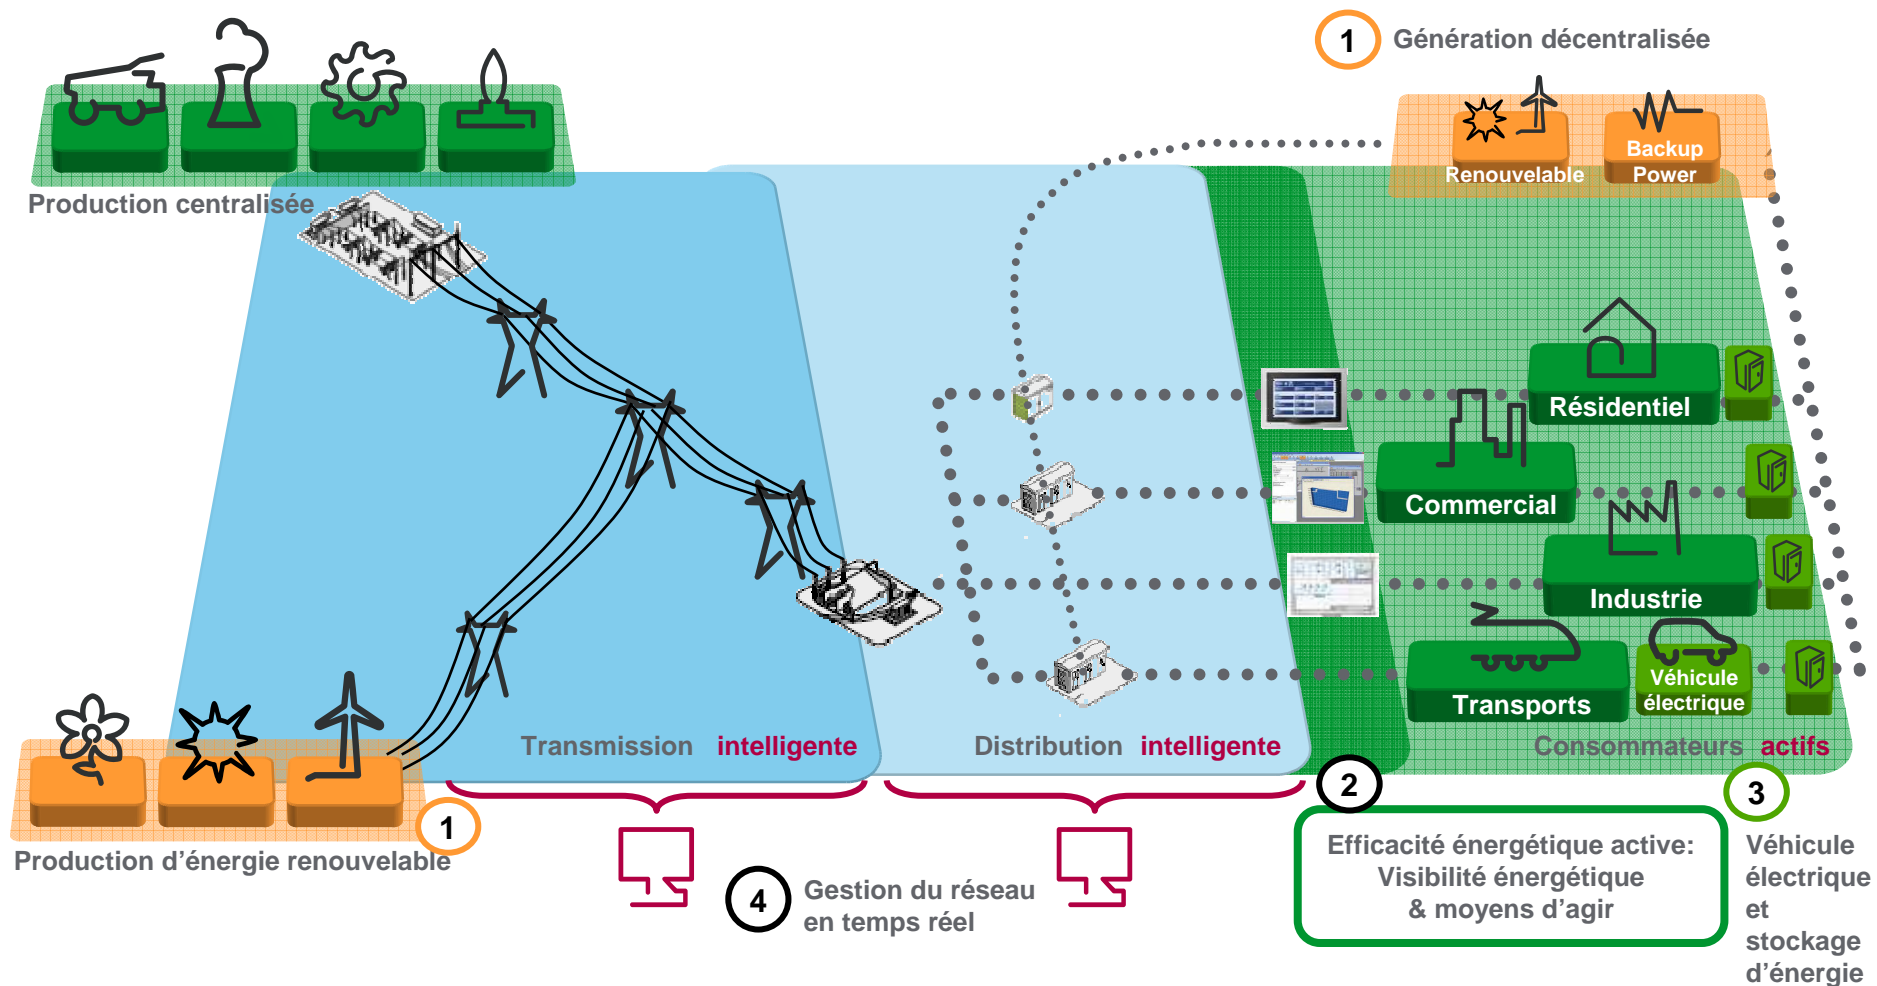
1 Génération décentralisée

Renouvelable

Backup Power

Production centralisée

Résidentiel

Commercial

Industrie

Transports

Véhicule électrique

Transmission intelligente

Distribution intelligente

Consommateurs actifs

Production d'énergie renouvelable

1

2

3

4 Gestion du réseau en temps réel

Efficacité énergétique active: Visibilité énergétique & moyens d'agir

Véhicule électrique et stockage d'énergie